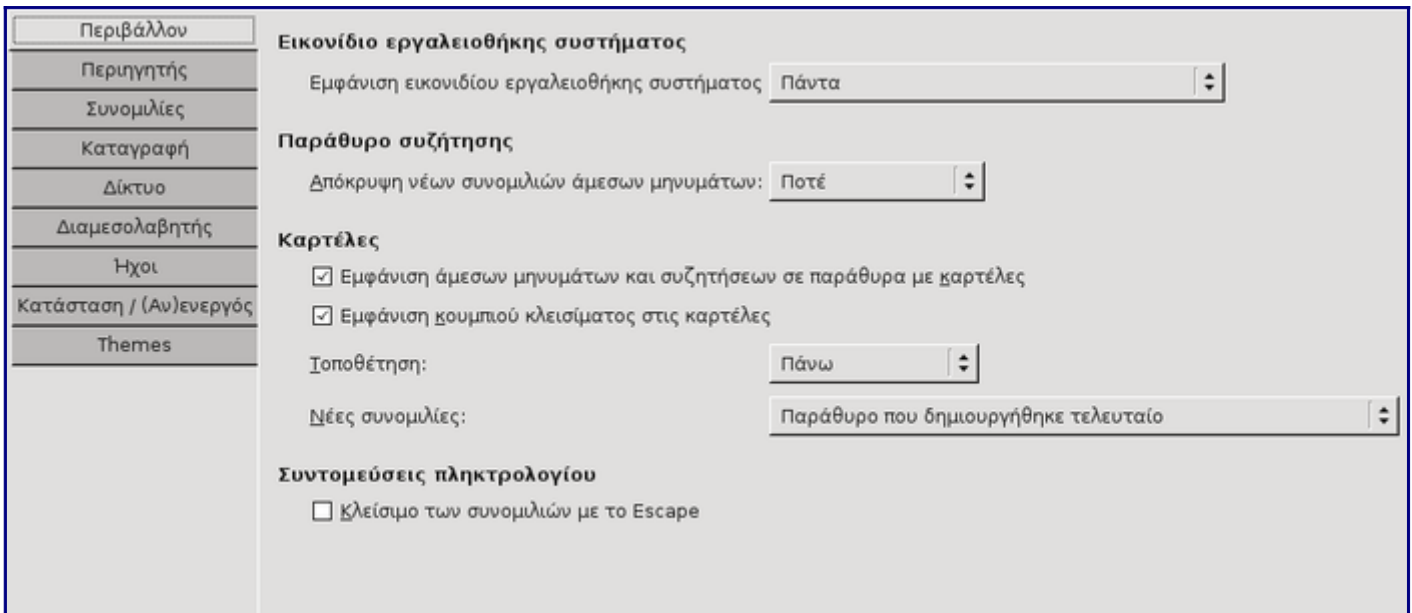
Περιβάλλον
Περιηγητής
Συνομιλίες
Καταγραφή
Δίκτυο
Διαμεσολαβητής
Ήχοι
Κατάσταση / (Αν)ενεργός
Themes

Εικονίδιο εργαλειοθήκης συστήματος

Εμφάνιση εικονιδίου εργαλειοθήκης συστήματος Πάντα

Παράθυρο συζήτησης

Απόκρυψη νέων συνομιλιών άμεσων μηνυμάτων: Ποτέ

Καρτέλες

☑ Εμφάνιση άμεσων μηνυμάτων και συζητήσεων σε παράθυρα με καρτέλες

☑ Εμφάνιση κουμπιού κλεισίματος στις καρτέλες

Τοποθέτηση: Πάνω

Νέες συνομιλίες: Παράθυρο που δημιουργήθηκε τελευταίο

Συντομεύσεις πληκτρολογίου

☐ Κλείσιμο των συνομιλιών με το Escape